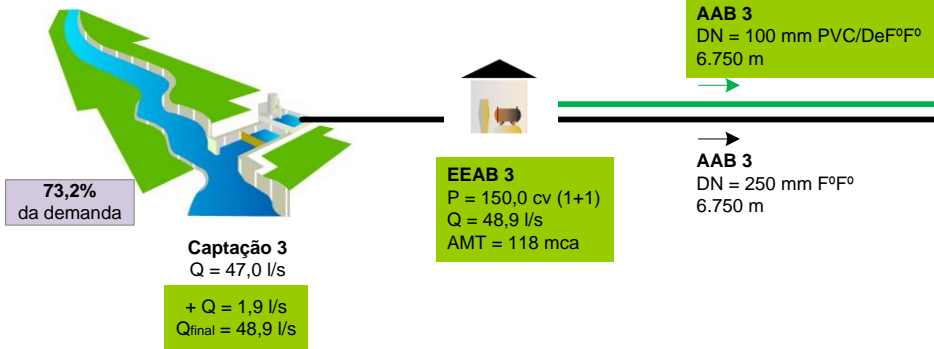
AAB 3
DN = 100 mm PVC/DeFºFº
6.750 m

73,2%
da demanda

EEAB 3
P = 150,0 cv (1+1)
Q = 48,9 l/s
AMT = 118 mca

AAB 3
DN = 250 mm FºFº
6.750 m

Captação 3
Q = 47,0 l/s

+ Q = 1,9 l/s
$Q_{final}$ = 48,9 l/s